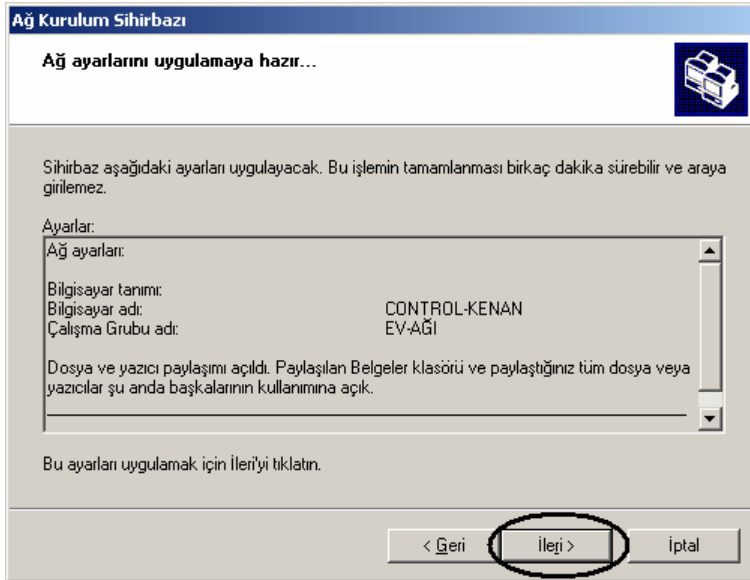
Ağ Kurulum Sihirbazı

Ağ ayarlarını uygulamaya hazır...

Sihirbaz aşağıdaki ayarları uygulayacak. Bu işlemin tamamlanması birkaç dakika sürebilir ve araya girilemez.

Ayarlar:

Ağ ayarları:

Bilgisayar tanımı:
Bilgisayar adı: CONTROL-KENAN
Çalışma Grubu adı: EV-AĞI

Dosya ve yazıcı paylaşımı açıldı. Paylaşılan Belgeler klasörü ve paylaştığınız tüm dosya veya yazıcılar şu anda başkalarının kullanımına açık.

Bu ayarları uygulamak için İleri'yi tıklatın.

< Geri | İleri > | İptal